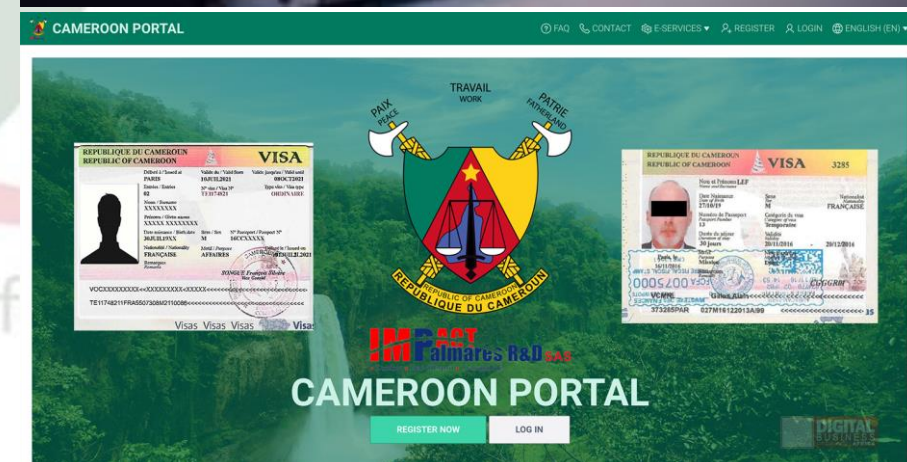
CAMEROON PORTAL

FAQ CONTACT E-SERVICES REGISTER LOGIN ENGLISH (EN)

TRAVAIL
WORK
PAIX
PEACE
PATRIE
FATHERLAND

REPUBLIC OF CAMEROON
REPUBLIQUE DU CAMEROUN

REPUBLIQUE DU CAMEROUN
REPUBLIC OF CAMEROON
VISA
PARIS
10JUL2021
08OCT2021
02
ORDINAIRE
XXXXXXX
XXXXX XXXXXXXX
30JUL19XX
M
FRANÇAISE
AFFAIRES
VOCXXXXXXXXX<<XXXXXXXX<XXXX<<<<<<<<<<<<<<<<<<<<<<<
TE1174821IFRA5507308M2110086<<<<<<<<<<<<<<<<<<<<<<<<
Visas Visas Visas Visas

REPUBLIQUE DU CAMEROUN
REPUBLIC OF CAMEROON
VISA
3285
27/10/19
FRANÇAISE
13
Temporaire
30 Jours
20/11/2016
20/12/2016
0005200
373285PAR 027M16122013A99 <<<<<<<<<<<<<<<<<<35

IMPACT Palmares R&D SAS

CAMEROON PORTAL

REGISTER NOW
LOG IN

DIGITAL BUSINESS